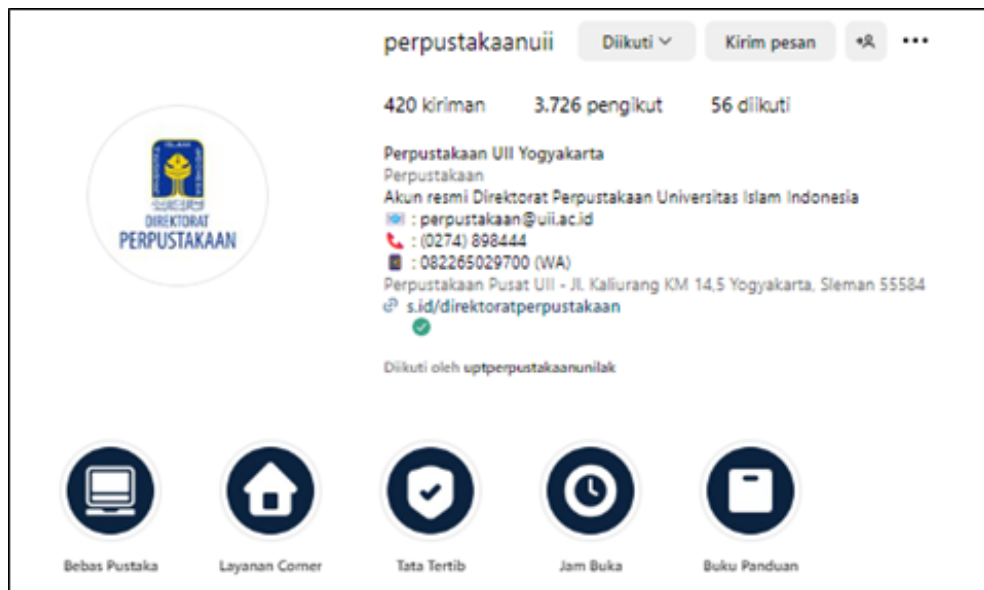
DIREKTORAT
PERPUSTAKAAN

perpustakaanuii Diikuti Kirim pesan

420 kiriman 3.726 pengikut 56 diikuti

Perpustakaan UII Yogyakarta
Perpustakaan
Akun resmi Direktorat Perpustakaan Universitas Islam Indonesia
: perpustakaan@uii.ac.id
: (0274) 898444
: 082265029700 (WA)
Perpustakaan Pusat UII - Jl. Kaliurang KM 14,5 Yogyakarta, Sleman 55584
s.id/direktoratperpustakaan

Diikuti oleh uptperpustakaanunilak

Bebas Pustaka
Layanan Corner
Tata Tertib
Jam Buka
Buku Panduan